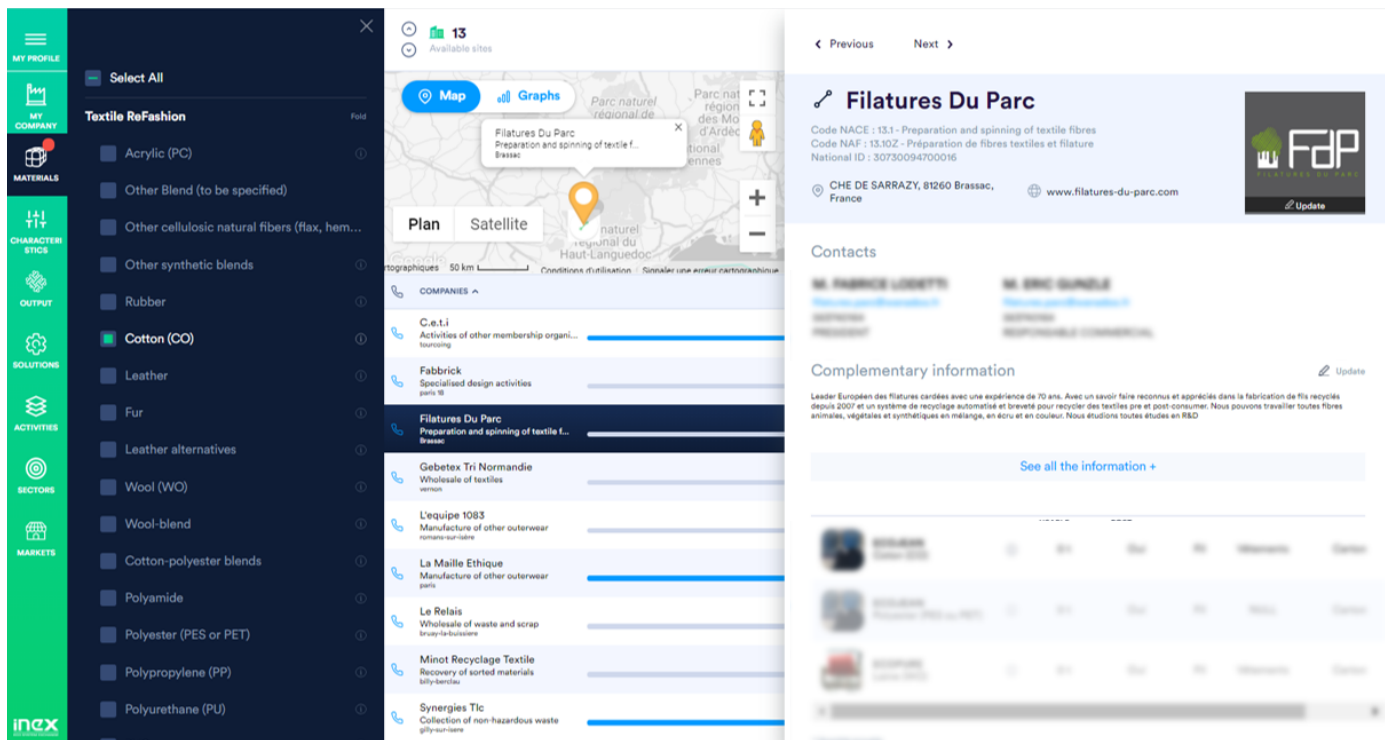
MY PROFILE
MY COMPANY
MATERIALS
CHARACTERISTICS
OUTPUT
SOLUTIONS
ACTIVITIES
SECTORS
MARKETS
inex

Select All
Textile ReFashion
Fold
Acrylic (PC)
Other Blend (to be specified)
Other cellulosic natural fibers (flax, hem...
Other synthetic blends
Rubber
Cotton (CO)
Leather
Fur
Leather alternatives
Wool (WO)
Wool-blend
Cotton-polyester blends
Polyamide
Polyester (PES or PET)
Polypropylene (PP)
Polyurethane (PU)

13
Available sites
Map
Graphs
Parc naturel régional des Monts d'Ardèche
Filatures Du Parc
Preparation and spinning of textile f...
Brassac
Plan
Satellite
Parc naturel régional du Haut-Languedoc
rtographiques 50 km Conditions d'utilisation Signaler une erreur cartographique
COMPANIES
C.e.t.i
Activities of other membership organi...
tourcoing
Fabbrick
Specialised design activities
paris 18
Filatures Du Parc
Preparation and spinning of textile f...
Brassac
Gebetex Tri Normandie
Wholesale of textiles
vernon
L'equipe 1083
Manufacture of other outerwear
romans-sur-isère
La Maille Ethique
Manufacture of other outerwear
paris
Le Relais
Wholesale of waste and scrap
bruay-la-buissière
Minot Recyclage Textile
Recovery of sorted materials
billy-berclau
Synergies Tlc
Collection of non-hazardous waste
gilly-sur-isère

Previous
Next
Filatures Du Parc
Code NACE : 13.1 - Preparation and spinning of textile fibres
Code NAF : 13.10Z - Préparation de fibres textiles et filature
National ID : 30730094700016
CHE DE SARRAZY, 81260 Brassac, France
www.filatures-du-parc.com
FdP
FILATURES DU PARC
Update
Contacts
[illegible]
Complementary information
Update
Leader Européen des filatures cardées avec une expérience de 70 ans. Avec un savoir faire reconnus et appréciés dans la fabrication de fils recyclés depuis 2007 et un système de recyclage automatisé et breveté pour recycler des textiles pre et post-consumer. Nous pouvons travailler toutes fibres animales, végétales et synthétiques en mélange, en écru et en couleur. Nous étudions toutes études en R&D
See all the information +
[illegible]